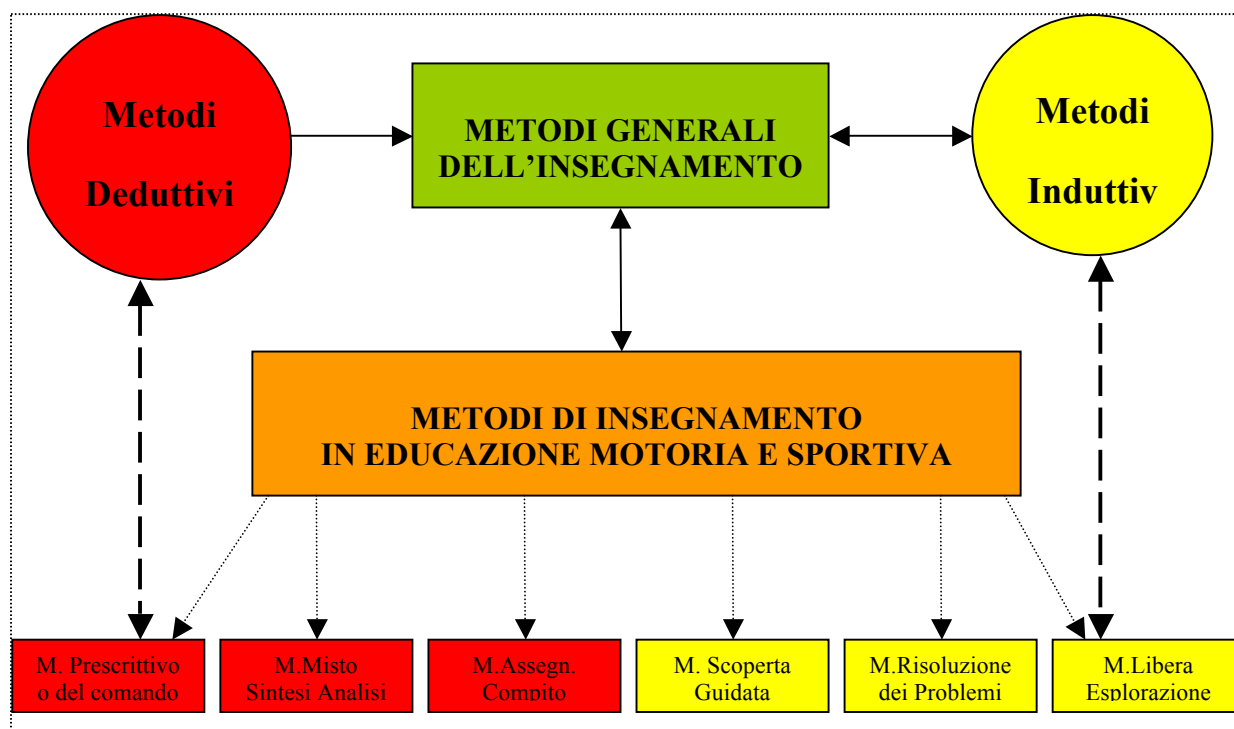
Metodi

Deduttivi

METODI GENERALI DELL'INSEGNAMENTO

Metodi

Induttiv

METODI DI INSEGNAMENTO
IN EDUCAZIONE MOTORIA E SPORTIVA

M. Prescrittivo o del comando

M.Misto Sintesi Analisi

M.Assegn. Compito

M. Scoperta Guidata

M.Risoluzione dei Problemi

M.Libera Esplorazione